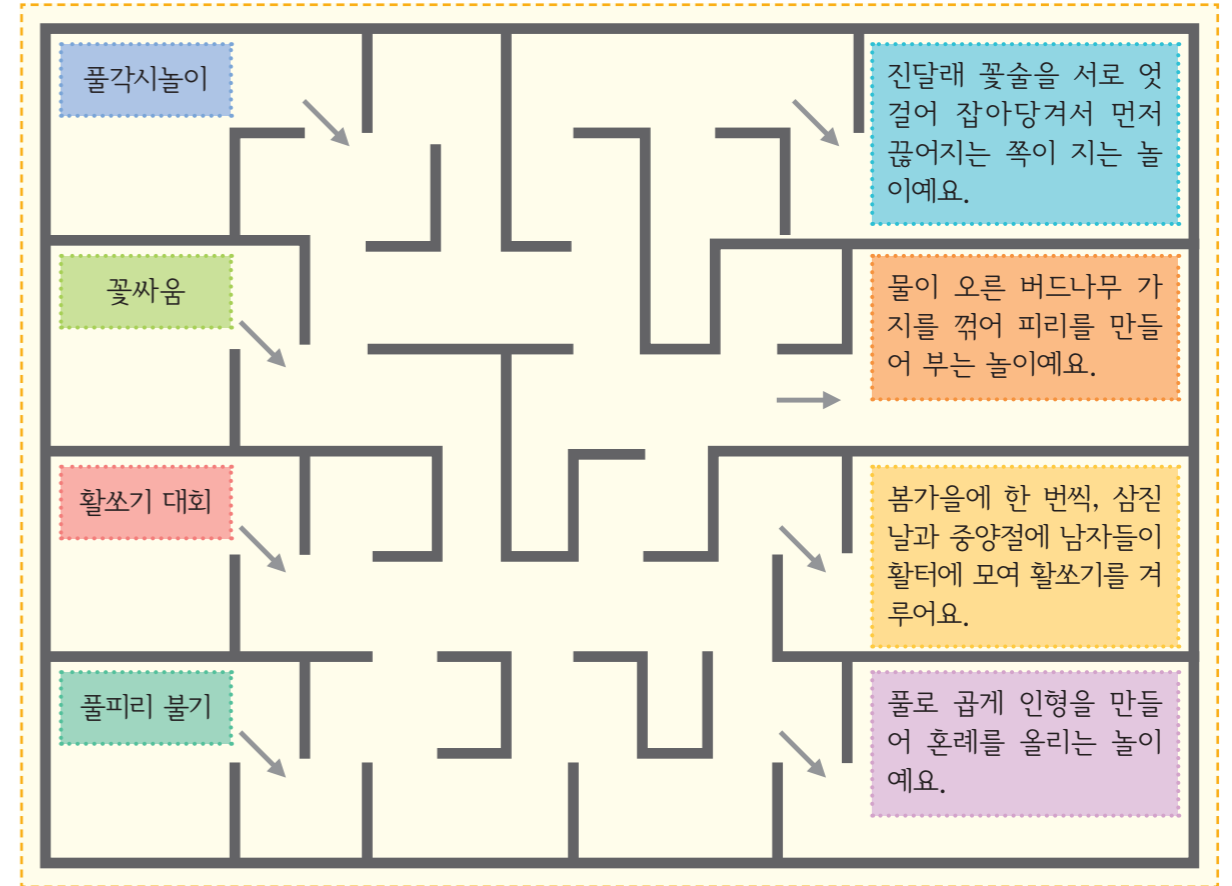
풀각시놀이

꽃싸움

활쏘기 대회

풀피리 불기

진달래 꽃술을 서로 엇걸어 잡아당겨서 먼저 끊어지는 쪽이 지는 놀이예요.

물이 오른 버드나무 가지를 꺾어 피리를 만들어 부는 놀이예요.

봄가을에 한 번씩, 삼짇날과 중양절에 남자들이 활터에 모여 활쏘기를 겨루어요.

풀로 곱게 인형을 만들어 혼례를 올리는 놀이예요.